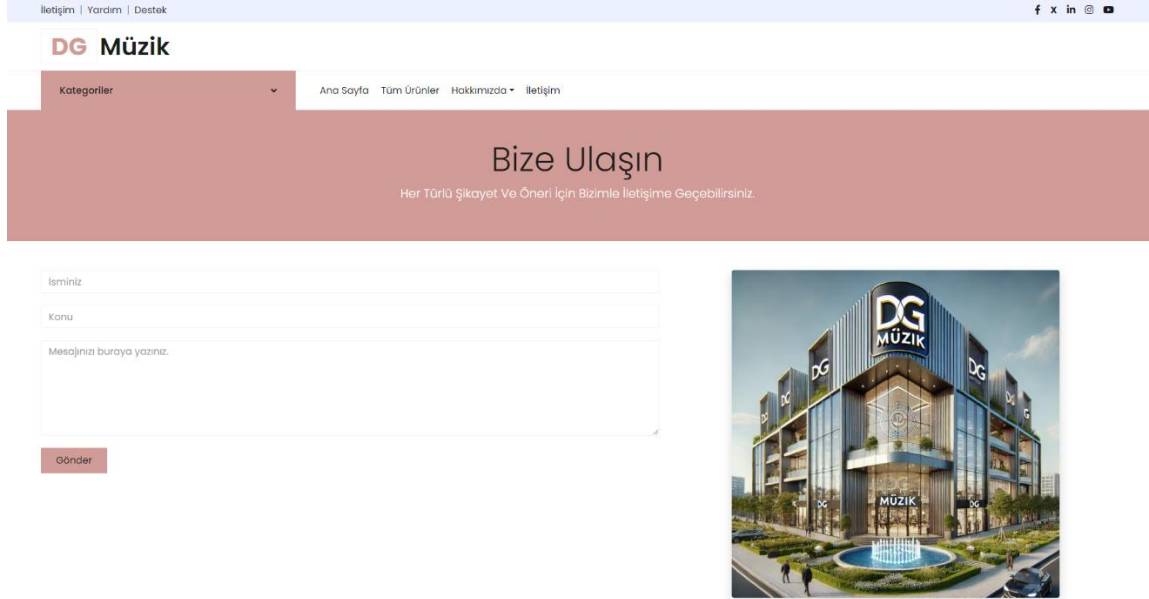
İletişim | Yardım | Destek

DG Müzik

Kategoriler

Ana Sayfa Tüm Ürünler Hakkımızda İletişim

Bize Ulaşın

Her Türlü Şikayet Ve Öneri İçin Bizimle İletişime Geçebilirsiniz.

İsminiz

Konu

Mesajınızı buraya yazınız.

Gönder

DG MÜZİK

DG

DG

DG

DG

MÜZİK

DG

DG